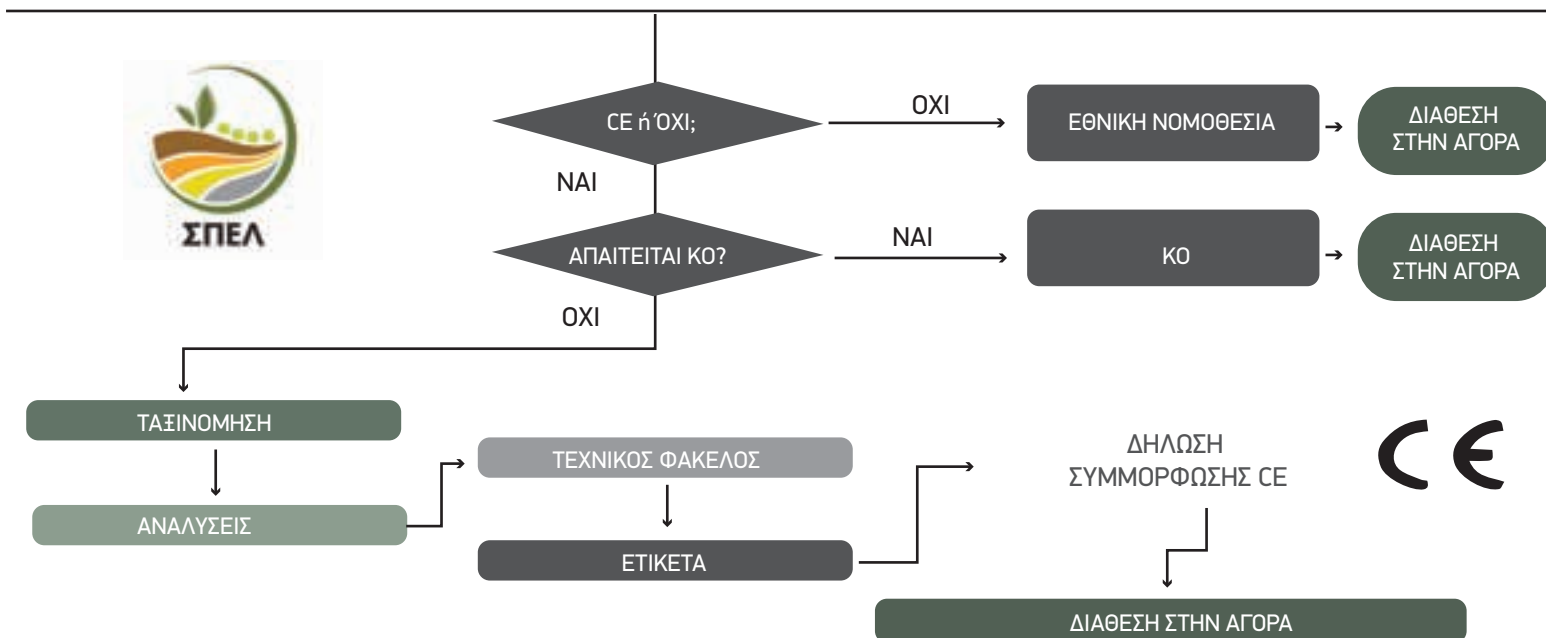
ΣΠΕΛ

CE ή ΌΧΙ;

ΟΧΙ

ΕΘΝΙΚΗ ΝΟΜΟΘΕΣΙΑ

ΔΙΑΘΕΣΗ ΣΤΗΝ ΑΓΟΡΑ

ΝΑΙ

ΑΠΑΙΤΕΙΤΑΙ ΚΟ?

ΝΑΙ

ΚΟ

ΔΙΑΘΕΣΗ ΣΤΗΝ ΑΓΟΡΑ

ΟΧΙ

ΤΑΞΙΝΟΜΗΣΗ

ΑΝΑΛΥΣΕΙΣ

ΤΕΧΝΙΚΟΣ ΦΑΚΕΛΟΣ

ΕΤΙΚΕΤΑ

ΔΗΛΩΣΗ ΣΥΜΜΟΡΦΩΣΗΣ CE

CE

ΔΙΑΘΕΣΗ ΣΤΗΝ ΑΓΟΡΑ